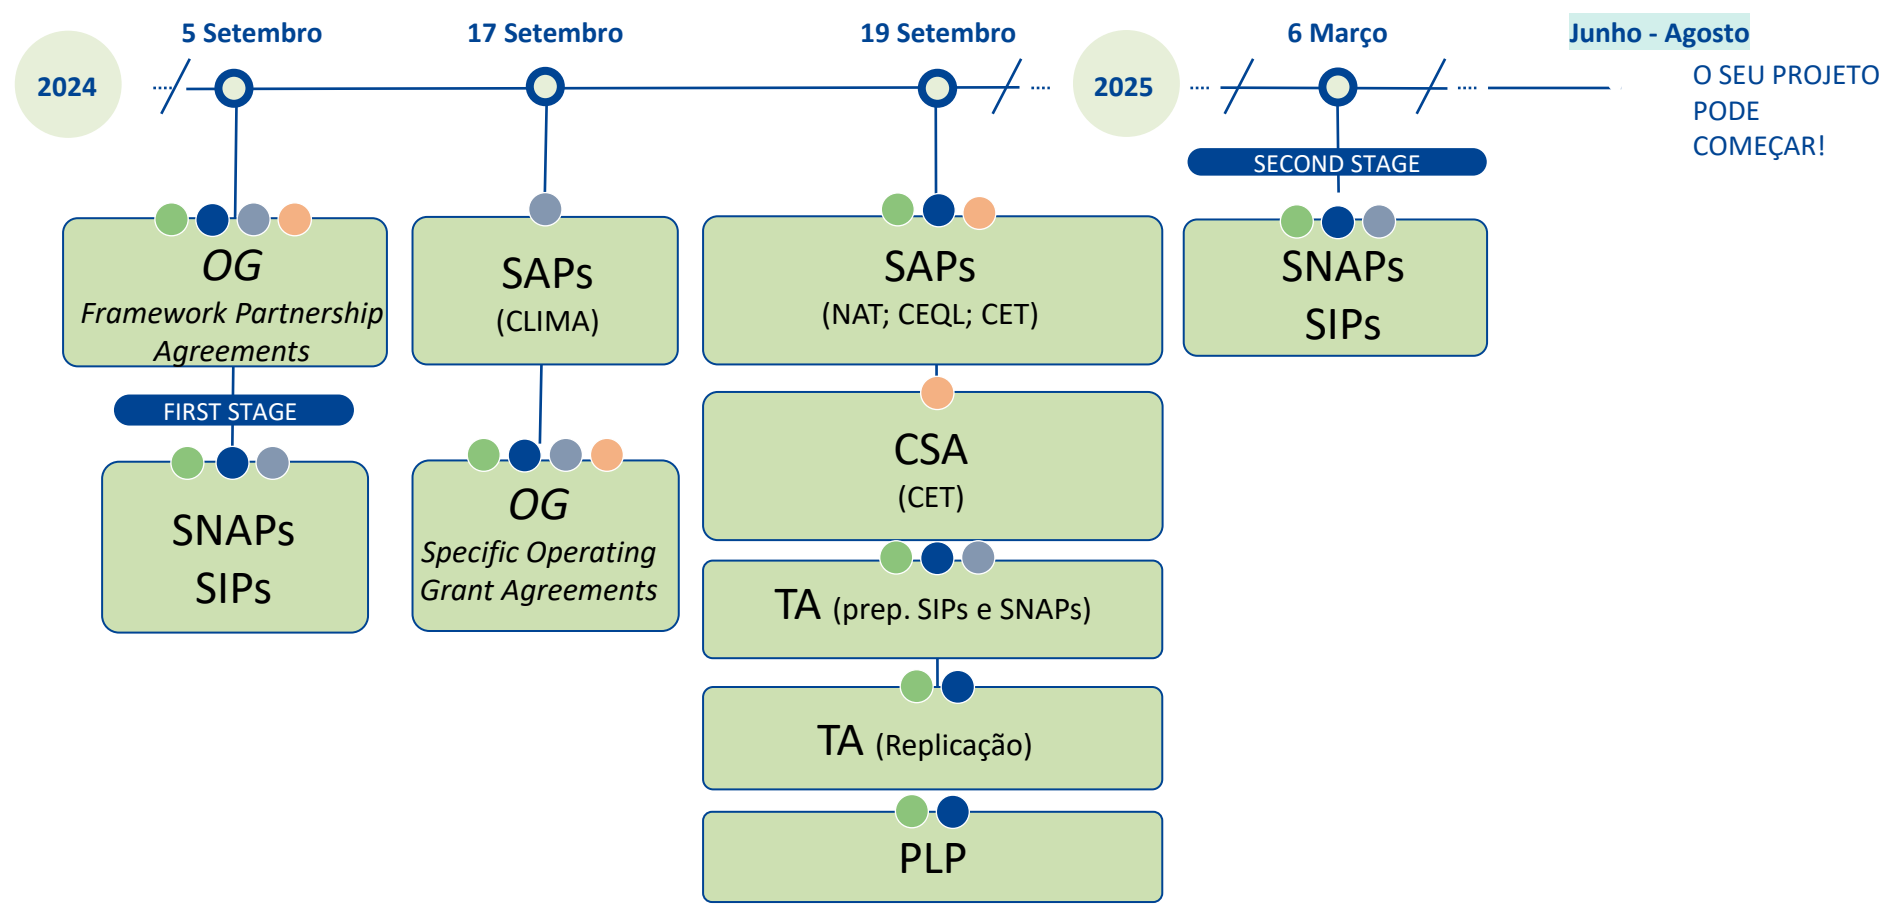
2024

5 Setembro

17 Setembro

19 Setembro

2025

6 Março

Junho - Agosto

O SEU PROJETO PODE COMEÇAR!

OG
Framework Partnership Agreements

FIRST STAGE

SNAPs
SIPs

SAPs
(CLIMA)

OG
Specific Operating Grant Agreements

SAPs
(NAT; CEQL; CET)

CSA
(CET)

TA (prep. SIPs e SNAPs)

TA (Replicação)

PLP

SECOND STAGE

SNAPs
SIPs